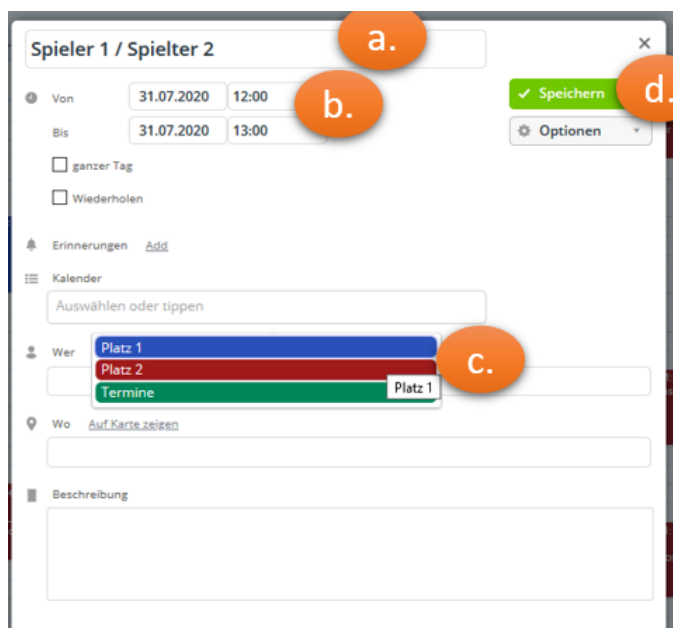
Spieler 1 / Spielter 2

a.

×

Von 31.07.2020 12:00

b.

✓ Speichern

d.

Bis 31.07.2020 13:00

Optionen

ganzer Tag

Wiederholen

Erinnerungen Add

Kalender

Auswählen oder tippen

Wer

Platz 1

Platz 2

Termine

Platz 1

c.

Wo Auf Karte zeigen

Beschreibung